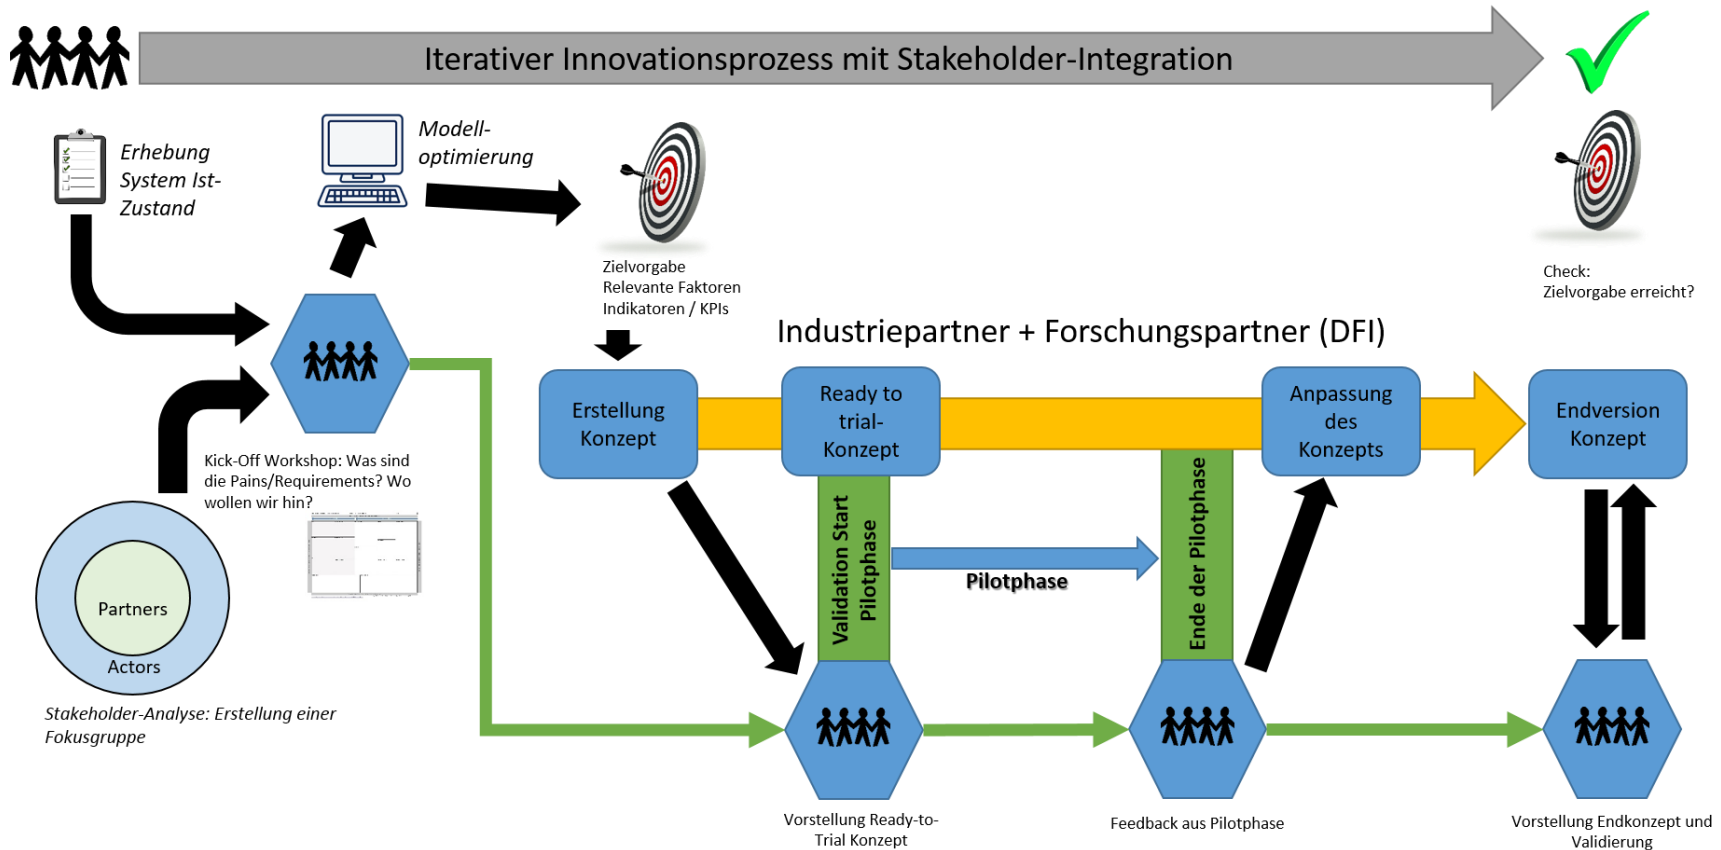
Iterativer Innovationsprozess mit Stakeholder-Integration

Erhebung System Ist-Zustand

Modelloptimierung

Zielvorgabe
Relevante Faktoren
Indikatoren / KPIs

Check:
Zielvorgabe erreicht?

Industriepartner + Forschungspartner (DFI)

Erstellung Konzept

Ready to trial-Konzept

Anpassung des Konzepts

Endversion Konzept

Kick-Off Workshop: Was sind die Pains/Requirements? Wo wollen wir hin?

Validation Start Pilotphase

Pilotphase

Ende der Pilotphase

Partners

Actors

Stakeholder-Analyse: Erstellung einer Fokusgruppe

Vorstellung Ready-to-Trial Konzept

Feedback aus Pilotphase

Vorstellung Endkonzept und Validierung